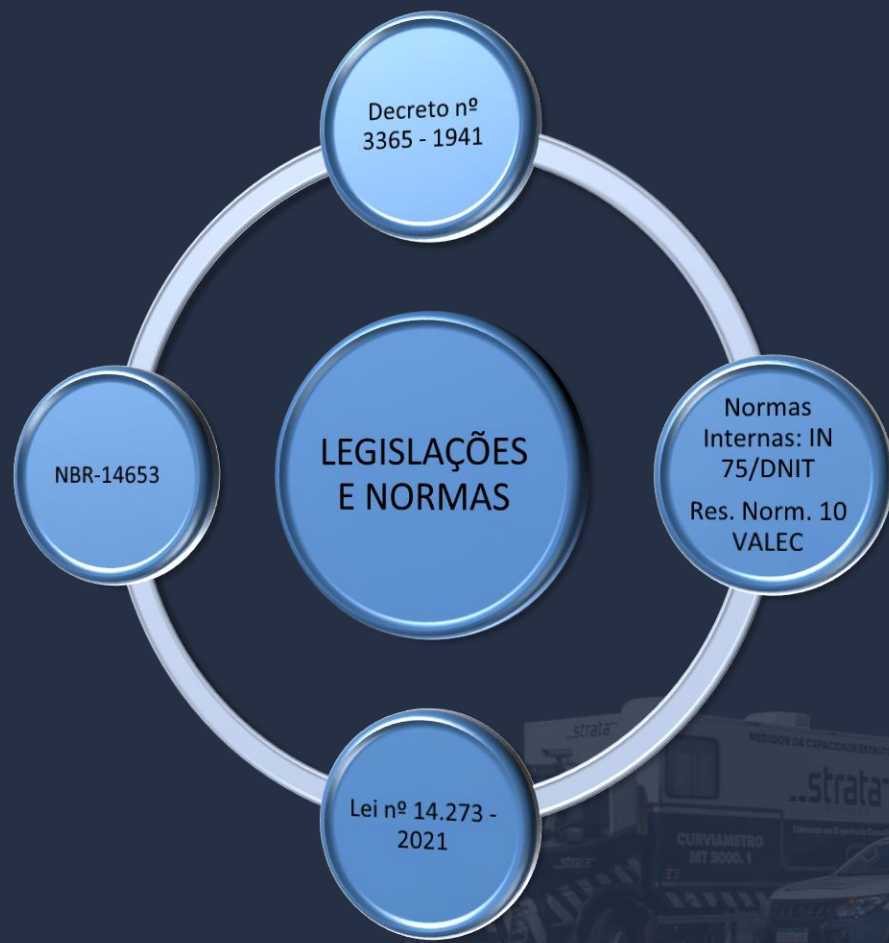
Decreto nº 3365 - 1941

NBR-14653

LEGISLAÇÕES E NORMAS

Normas Internas: IN 75/DNIT

Res. Norm. 10 VALEC

Lei nº 14.273 - 2021

strata

MEDIDOR DE CAPACIDADE ESTRU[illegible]

strata

CURVIAMETRO MT 5000.1

strata